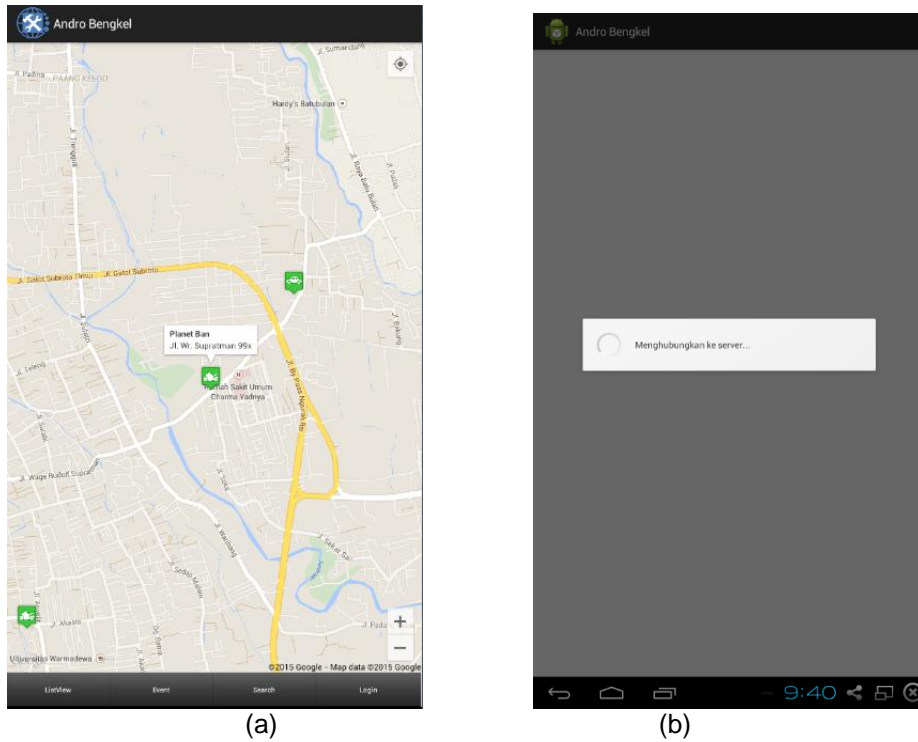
Andro Bengkel

Jl. Padma PAANG KELOD

Hardy's Batubulan

Jl. Sumandang

Jl. Tangkuban

Jl. Raya Batu Bulan

Jl. Gatot Subroto Timur Jl. Gatot Subroto

Planet Ban
Jl. Wr. Supratman 99x

Rumah Sakit Umum Dharma Yadnya

Jl. By Pass Ngurah Rai

Jl. Wage Rudolf Supratman

Jl. Akasia

Universitas Warmadewa

+

−

©2015 Google - Map data ©2015 Google

ListView

Event

Search

Login

(a)

Andro Bengkel

Menghubungkan ke server...

9:40

(b)